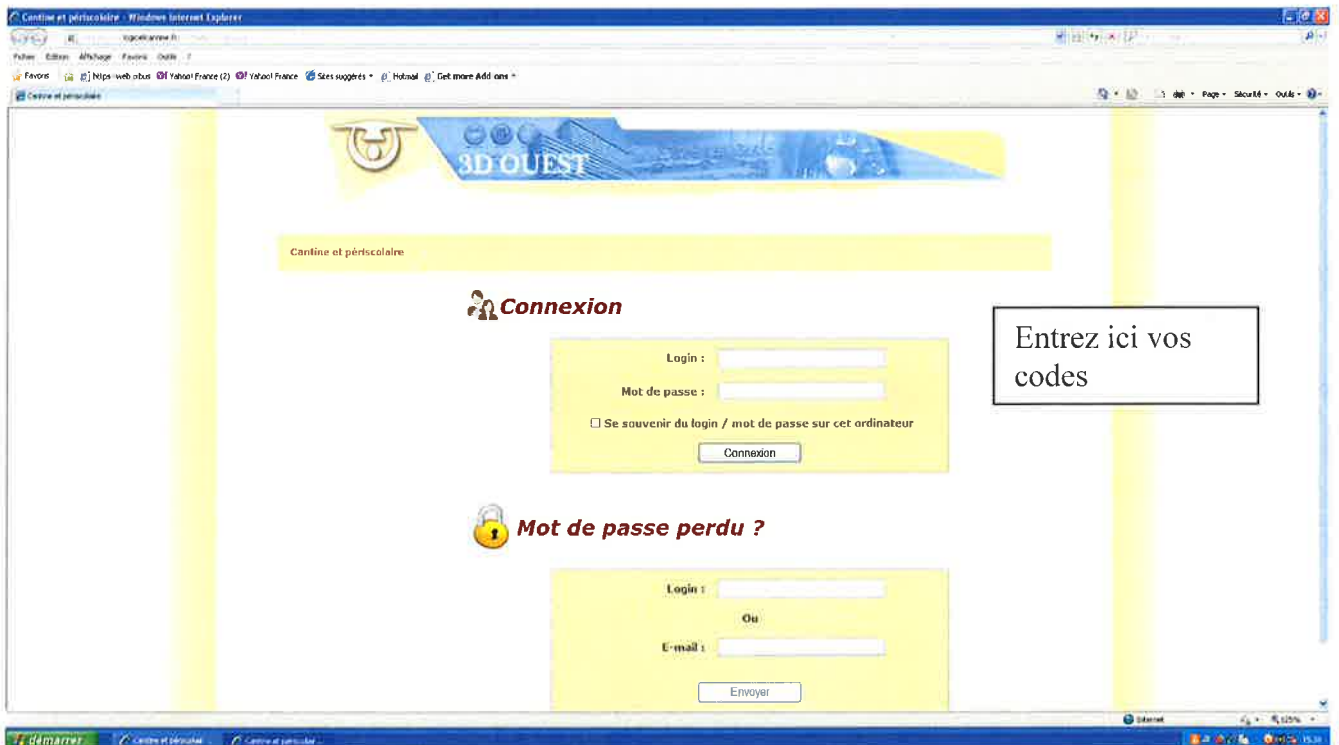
Cantine et périscolaire - Windows Internet Explorer

Fichier Edition Affichage Favoris Outils ?

Favoris | https-web.nbus Yahoo! France (2) Yahoo! France Sites suggérés Hotmail Get more Add-ons

Cantine et périscolaire

Page Sécurité Outils

3D OUEST

Cantine et périscolaire

Connexion

Login :

Mot de passe :

☐ Se souvenir du login / mot de passe sur cet ordinateur

Connexion

Entrez ici vos codes

Mot de passe perdu ?

Login :

Ou

E-mail :

Envoyer

Internet

125%

démarrer

Cantine et périscolai

Cantine et périscolair